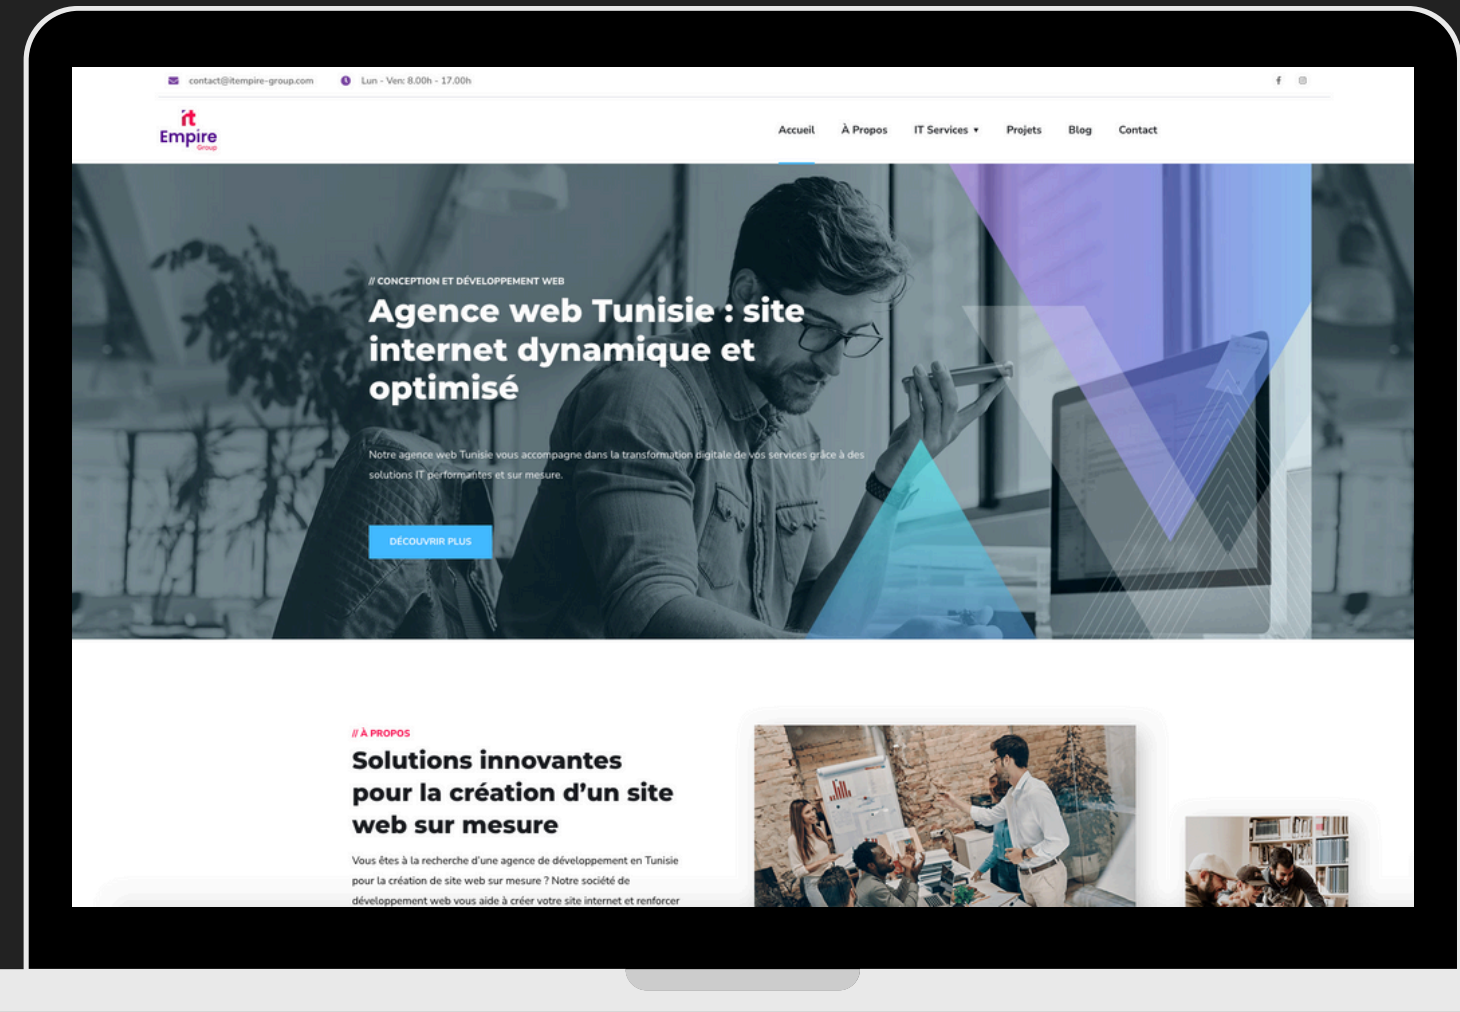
contact@itempire-group.com Lun - Ven: 8.00h - 17.00h

it Empire Group

Accueil À Propos IT Services Projets Blog Contact

// CONCEPTION ET DÉVELOPPEMENT WEB

Agence web Tunisie : site internet dynamique et optimisé

Notre agence web Tunisie vous accompagne dans la transformation digitale de vos services grâce à des solutions IT performantes et sur mesure.

DÉCOUVRIR PLUS

// À PROPOS

Solutions innovantes pour la création d'un site web sur mesure

Vous êtes à la recherche d'une agence de développement en Tunisie pour la création de site web sur mesure ? Notre société de développement web vous aide à créer votre site internet et renforcer